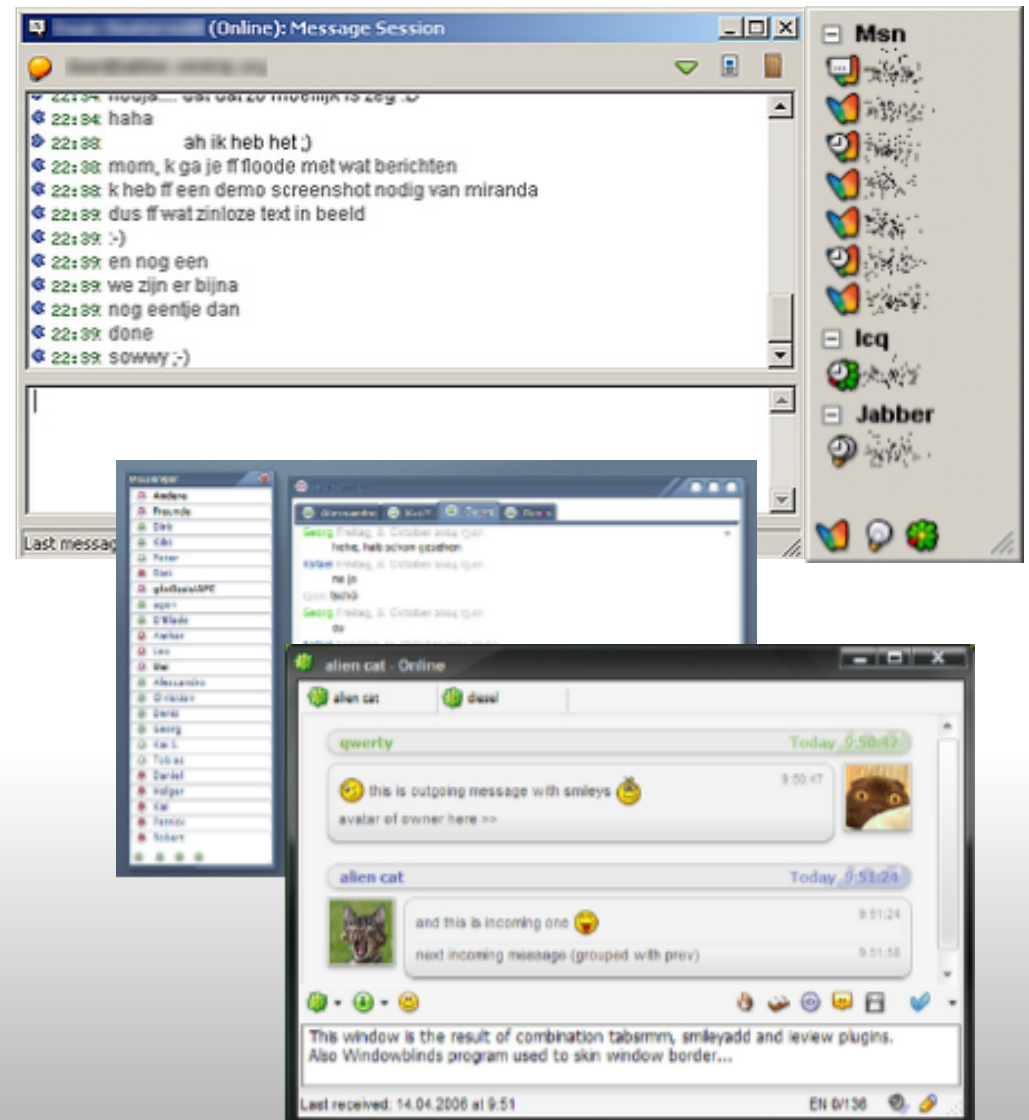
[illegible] (Online): Message Session

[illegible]

22:34 nouja.... dat dat zo moeilijk is zeg :D
22:34 haha
22:38 ah ik heb het ;)
22:38 mom, k ga je ff floode met wat berichten
22:38 k heb ff een demo screenshot nodig van miranda
22:39 dus ff wat zinloze text in beeld
22:39 :-)
22:39 en nog een
22:39 we zijn er bijna
22:39 nog eentje dan
22:39 done
22:39 sowwy ;-)

Last messag

Msn
Icq
Jabber

Messenger
Anders
Freunde
Dirk
Gabi
Peter
Dani
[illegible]
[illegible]
D'Blade
Aachen
Leo
Uwe
Alessandro
Christian
Daniel
Georg
Kai L
Tobias
Daniel
Holger
Kai
Patrick
Robert

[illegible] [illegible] Georg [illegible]
Georg Freitag, 8. October 2004 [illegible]
hehe, heb schon gesehen
Kotani Freitag, 8. October 2004 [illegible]
na ja
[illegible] tschö
Georg Freitag, 8. October 2004 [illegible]
ou

alien cat - Online

alien cat
diesel

qwerty
Today 9:50:47
this is outgoing message with smileys
9:50:47
avatar of owner here >>

alien cat
Today 9:51:24
and this is incoming one
9:51:24
next incoming message (grouped with prev)
9:51:58

This window is the result of combination tabsrmm, smileyadd and ieview plugins.
Also Windowblinds program used to skin window border...

Last received: 14.04.2006 at 9:51
EN 0/136